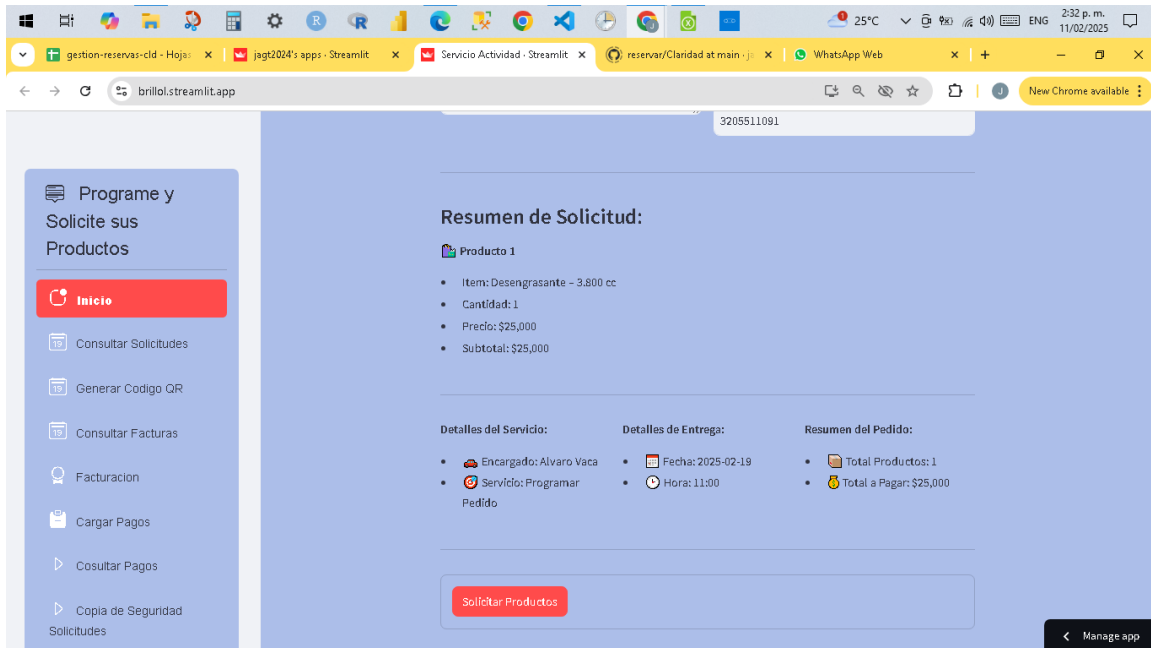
25°C ENG 2:32 p. m. 11/02/2025

gestion-reservas-cld - Hojas ×
jagt2024's apps · Streamlit ×
Servicio Actividad · Streamlit ×
reservar/Claridad at main · j ×
WhatsApp Web ×
+

brillol.streamlit.app

New Chrome available

3205511091

Programe y Solicite sus Productos

Inicio

Consultar Solicitudes

Generar Codigo QR

Consultar Facturas

Facturacion

Cargar Pagos

Cosultar Pagos

Copia de Seguridad Solicitudes

Resumen de Solicitud:

Producto 1

- Item: Desengrasante – 3.800 cc
- Cantidad: 1
- Precio: $25,000
- Subtotal: $25,000

Detalles del Servicio:

- Encargado: Alvaro Vaca
- Servicio: Programar Pedido

Detalles de Entrega:

- Fecha: 2025-02-19
- Hora: 11:00

Resumen del Pedido:

- Total Productos: 1
- Total a Pagar: $25,000

Solicitar Productos

Manage app